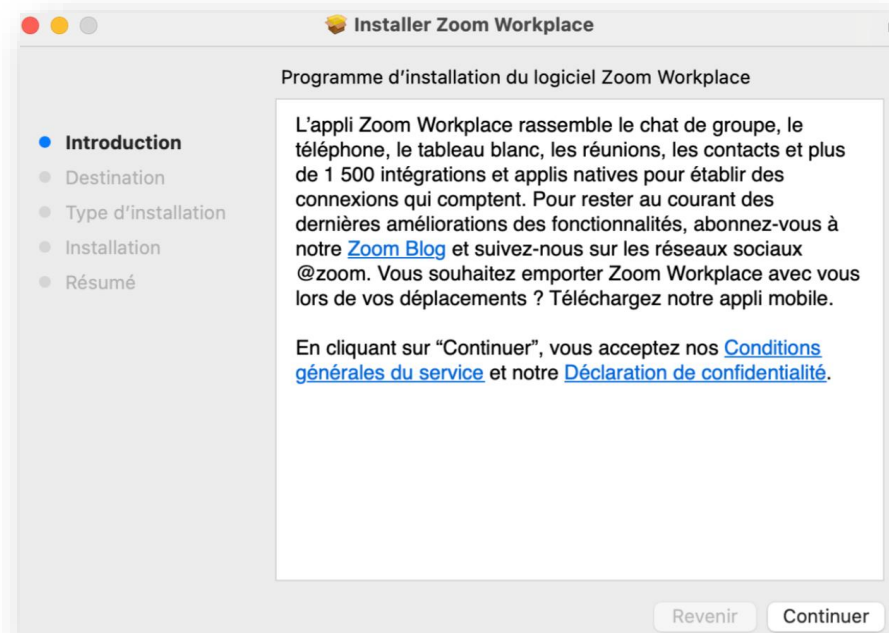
Installer Zoom Workplace

Programme d'installation du logiciel Zoom Workplace

Introduction
Destination
Type d'installation
Installation
Résumé

L'appli Zoom Workplace rassemble le chat de groupe, le téléphone, le tableau blanc, les réunions, les contacts et plus de 1 500 intégrations et applis natives pour établir des connexions qui comptent. Pour rester au courant des dernières améliorations des fonctionnalités, abonnez-vous à notre Zoom Blog et suivez-nous sur les réseaux sociaux @zoom. Vous souhaitez emporter Zoom Workplace avec vous lors de vos déplacements ? Téléchargez notre appli mobile.

En cliquant sur "Continuer", vous acceptez nos Conditions générales du service et notre Déclaration de confidentialité.

Revenir
Continuer